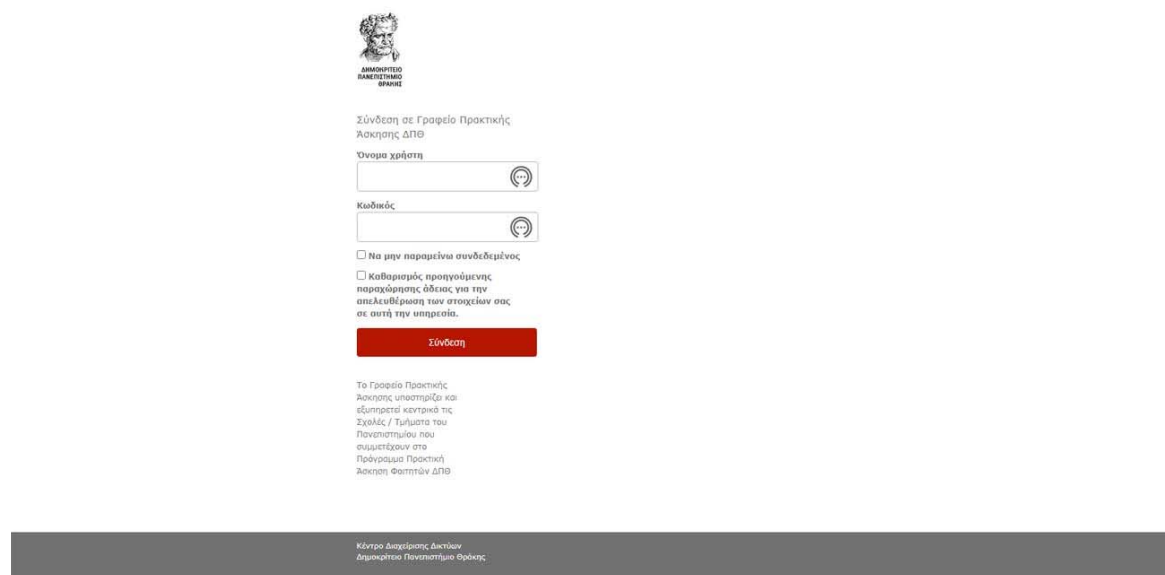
ΔΗΜΟΚΡΙΤΕΙΟ ΠΑΝΕΠΙΣΤΗΜΙΟ ΘΡΑΚΗΣ

Σύνδεση σε Γραφείο Πρακτικής Άσκησης ΔΠΘ

Όνομα χρήστη

Κωδικός

Να μην παραμείνω συνδεδεμένος

Καθαρισμός προηγούμενης παραχώρησης άδειας για την απελευθέρωση των στοιχείων σας σε αυτή την υπηρεσία.

Σύνδεση

Το Γραφείο Πρακτικής Άσκησης υποστηρίζει και εξυπηρετεί κεντρικά τις Σχολές / Τμήματα του Πανεπιστημίου που συμμετέχουν στο Πρόγραμμα Πρακτική Άσκηση Φοιτητών ΔΠΘ

Κέντρο Διαχείρισης Δικτύων
Δημοκρίτειο Πανεπιστήμιο Θράκης